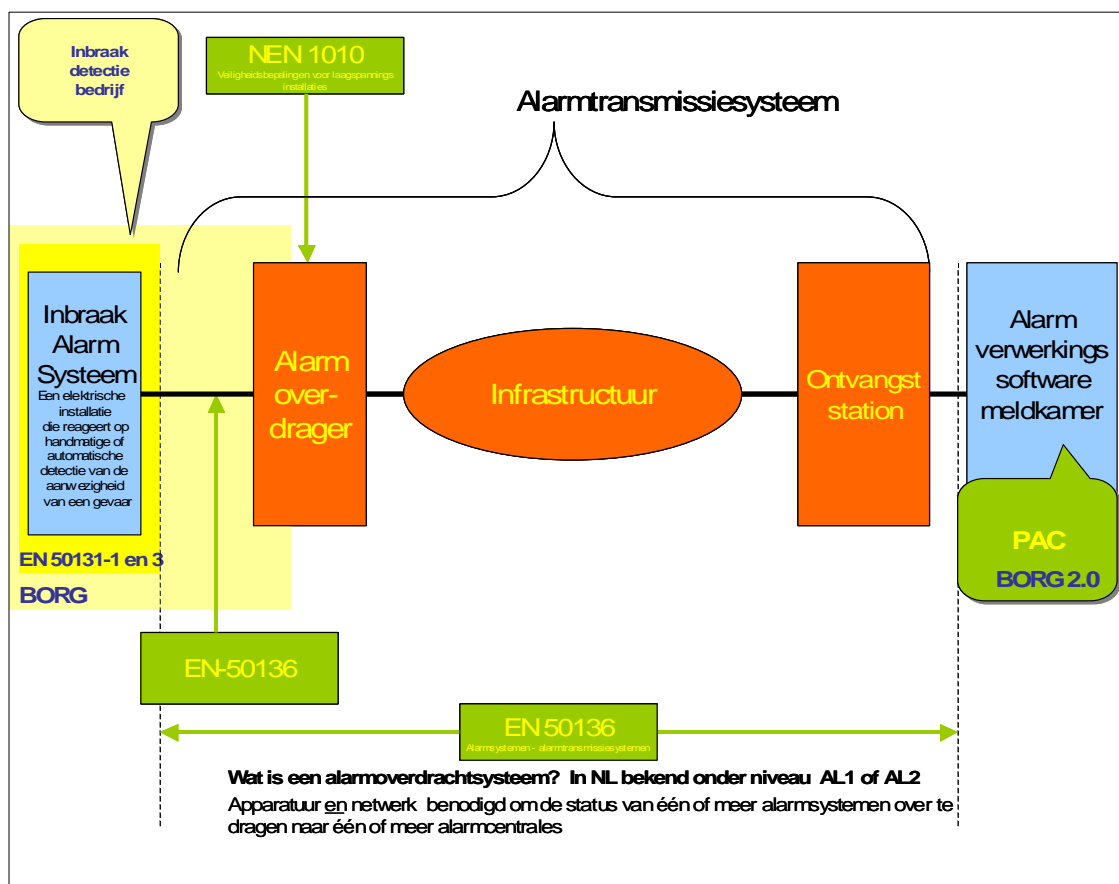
Inbraak detectie bedrijf

NEN 1010
Veiligheidsbepalingen voor laagspannings installaties

Alarmtransmissiesysteem

Inbraak Alarm Systeem
Een elektrische installatie die reageert op handmatige of automatische detectie van de aanwezigheid van een gevaar

EN 50131-1 en 3

BORG

Alarm over-drager

Infrastructuur

Ontvangst station

Alarm verwerkings software meldkamer

PAC
BORG 2.0

EN-50136

EN 50136
Alarmsystemen - alarmtransmissiesystemen

Wat is een alarmoverdrachtsysteem? In NL bekend onder niveau AL1 of AL2

Apparatuur en netwerk benodigd om de status van één of meer alarmsystemen over te dragen naar één of meer alarmcentrales